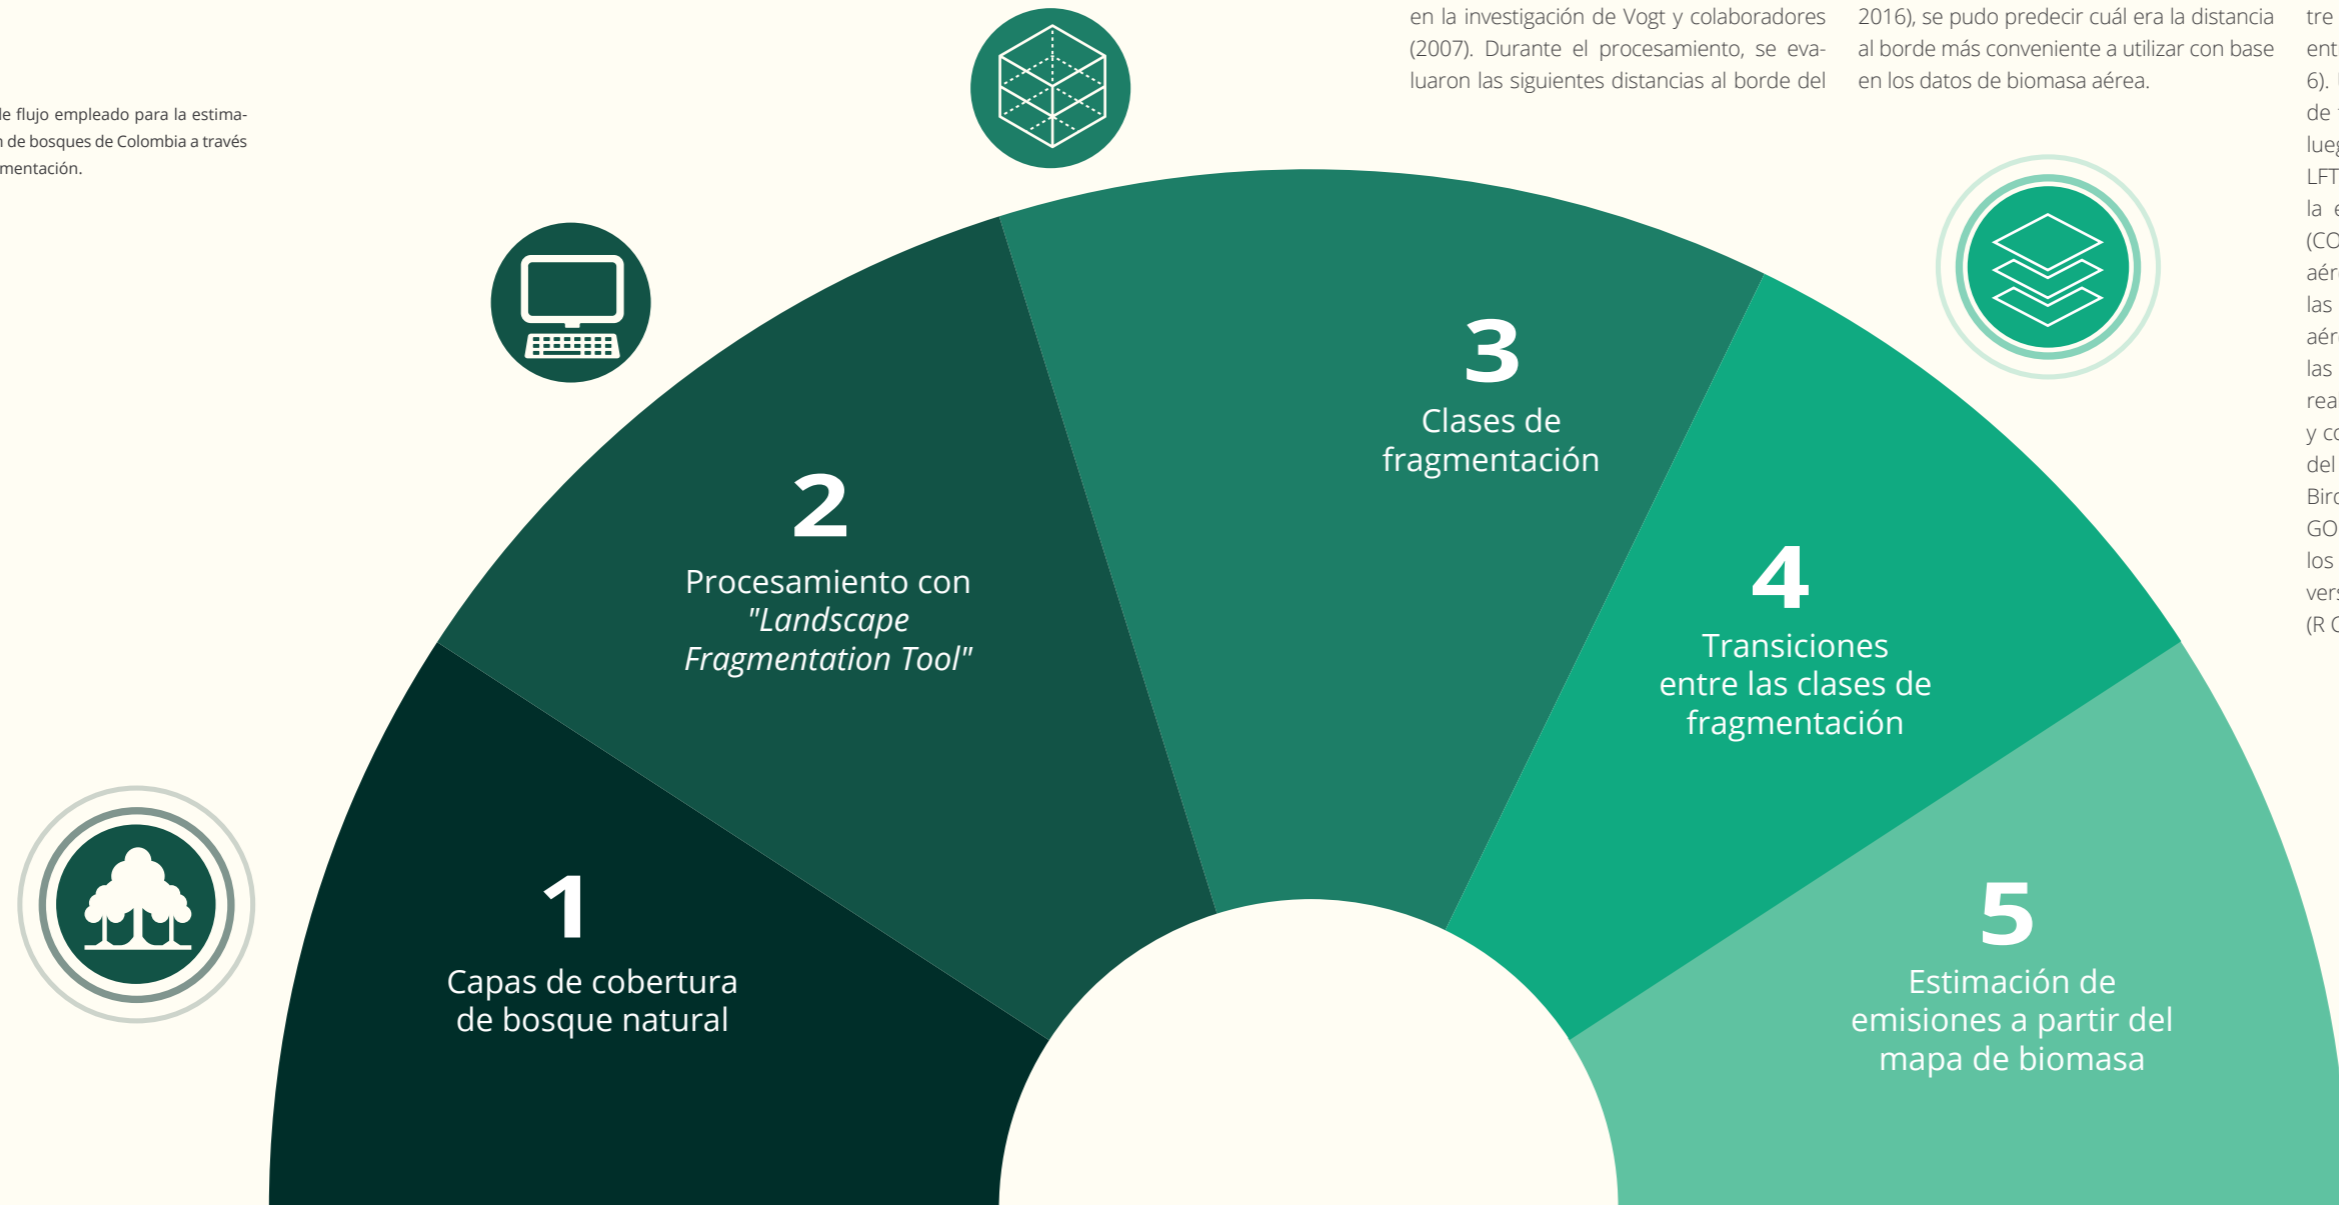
le flujo empleado para la estima-
n de bosques de Colombia a través
mentación.

en la investigación de Vogt y colaboradores (2007). Durante el procesamiento, se evaluaron las siguientes distancias al borde del

2016), se pudo predecir cuál era la distancia al borde más conveniente a utilizar con base en los datos de biomasa aérea.

tre
ent
6).
de
lueg
LFT
la e
(CO
aér
las
aér
las
rea
y co
del
Birc
GO
los
vers
(R C

1
Capas de cobertura de bosque natural

2
Procesamiento con *"Landscape Fragmentation Tool"*

3
Clases de fragmentación

4
Transiciones entre las clases de fragmentación

5
Estimación de emisiones a partir del mapa de biomasa